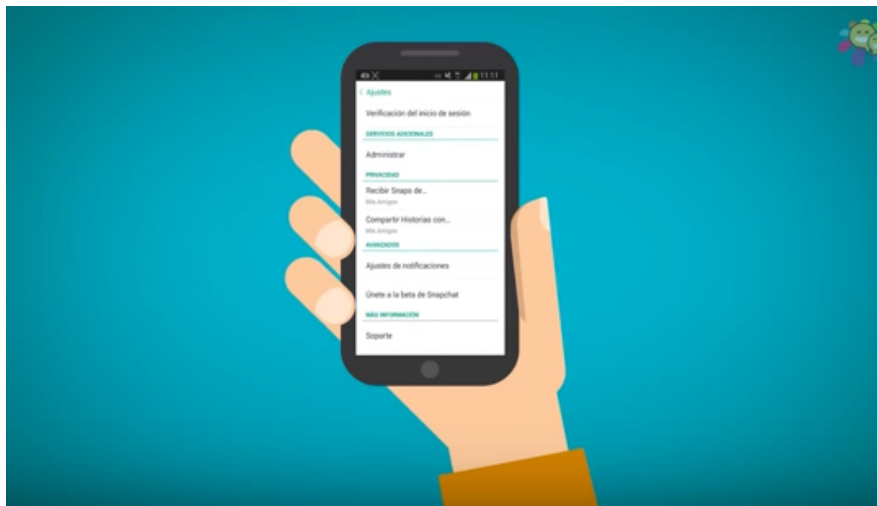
11:11

‹ Ajustes

Verificación del inicio de sesión

SERVICIOS ADICIONALES

Administrar

PRIVACIDAD

Recibir Snaps de...
Mis Amigos

Compartir Historias con...
Mis Amigos

AVANZADOS

Ajustes de notificaciones

Únete a la beta de Snapchat

MÁS INFORMACIÓN

Soporte